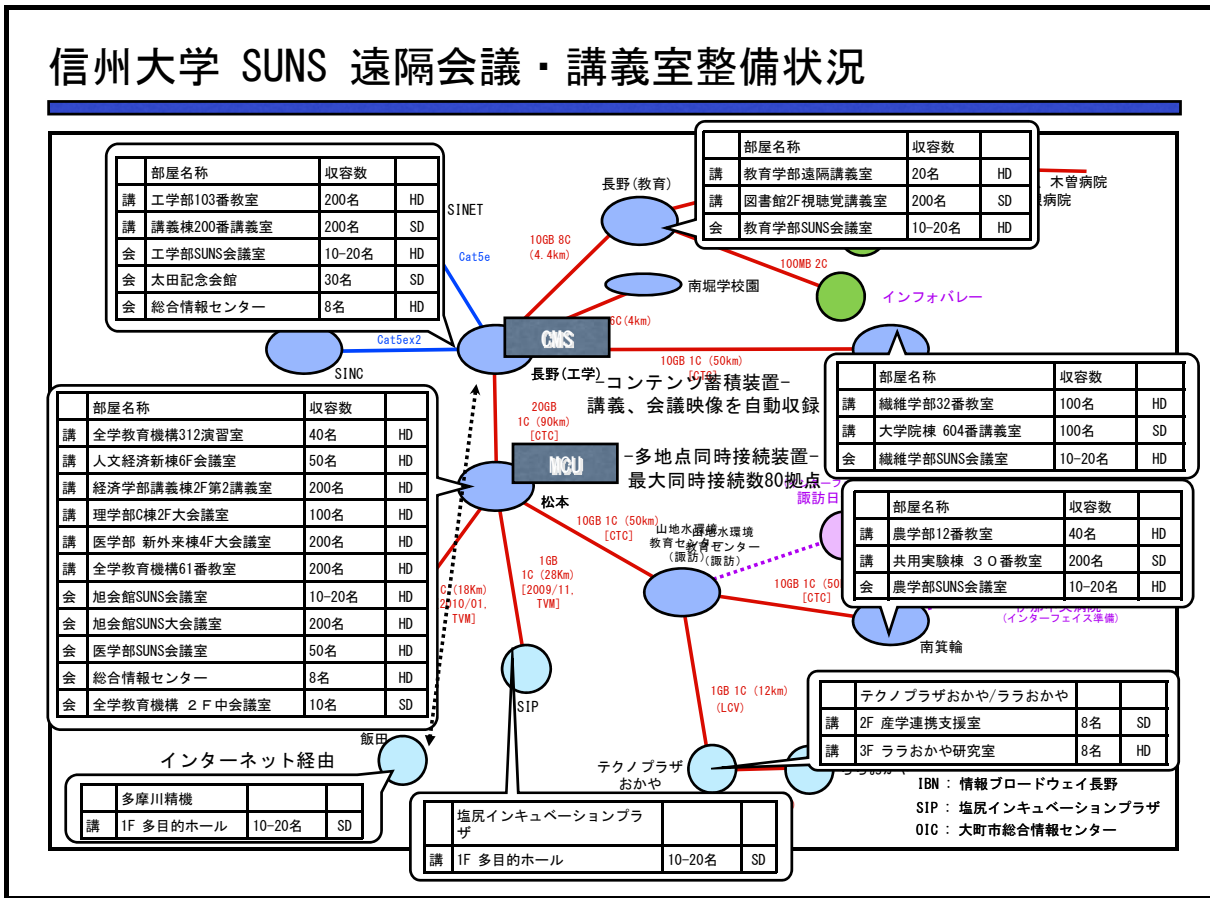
信州大学 SUNS 遠隔会議・講義室整備状況

| | 部屋名称 | 収容数 | |
|---|---|---|---|
| 講 | 工学部103番教室 | 200名 | HD |
| 講 | 講義棟200番講義室 | 200名 | SD |
| 会 | 工学部SUNS会議室 | 10-20名 | HD |
| 会 | 太田記念会館 | 30名 | SD |
| 会 | 総合情報センター | 8名 | HD |

SINET
Cat5e
Cat5ex2
SINC

| | 部屋名称 | 収容数 | |
|---|---|---|---|
| 講 | 教育学部遠隔講義室 | 20名 | HD |
| 講 | 図書館2F視聴覚講義室 | 200名 | SD |
| 会 | 教育学部SUNS会議室 | 10-20名 | HD |

長野(教育)
木曽病院
病院
10GB 8C (4.4km)
南堀学校園
100MB 2C
インフォバレー
6C(4km)
CMS
10GB 1C (50km) [CTC]
長野(工学)
-コンテンツ蓄積装置-
講義、会議映像を自動収録

| | 部屋名称 | 収容数 | |
|---|---|---|---|
| 講 | 繊維学部32番教室 | 100名 | HD |
| 講 | 大学院棟 604番講義室 | 100名 | SD |
| 会 | 繊維学部SUNS会議室 | 10-20名 | HD |

| | 部屋名称 | 収容数 | |
|---|---|---|---|
| 講 | 全学教育機構312演習室 | 40名 | HD |
| 講 | 人文経済新棟6F会議室 | 50名 | HD |
| 講 | 経済学部講義棟2F第2講義室 | 200名 | HD |
| 講 | 理学部C棟2F大会議室 | 100名 | HD |
| 講 | 医学部 新外来棟4F大会議室 | 200名 | HD |
| 講 | 全学教育機構61番教室 | 200名 | HD |
| 会 | 旭会館SUNS会議室 | 10-20名 | HD |
| 会 | 旭会館SUNS大会議室 | 200名 | HD |
| 会 | 医学部SUNS会議室 | 50名 | HD |
| 会 | 総合情報センター | 8名 | HD |
| 会 | 全学教育機構 2F中会議室 | 10名 | SD |

20GB 1C (90km) [CTC]
MCU
-多地点同時接続装置-
最大同時接続数80拠点
松本
諏訪日
10GB 1C (50km) [CTC]
山地水環境教育センター(諏訪)
1GB 1C (28Km) [2009/11, TVM]
C (18Km) 2010/01, TVM]
10GB 1C (50 [CTC]

| | 部屋名称 | 収容数 | |
|---|---|---|---|
| 講 | 農学部12番教室 | 40名 | HD |
| 講 | 共用実験棟 30番教室 | 200名 | SD |
| 会 | 農学部SUNS会議室 | 10-20名 | HD |

(インターフェイス準備)
南箕輪
SIP
1GB 1C (12km) (LCV)
飯田
インターネット経由

| | 多摩川精機 | | |
|---|---|---|---|
| 講 | 1F 多目的ホール | 10-20名 | SD |

| | 塩尻インキュベーションプラザ | | |
|---|---|---|---|
| 講 | 1F 多目的ホール | 10-20名 | SD |

テクノプラザおかや

| | テクノプラザおかや/ララおかや | | |
|---|---|---|---|
| 講 | 2F 産学連携支援室 | 8名 | SD |
| 講 | 3F ララおかや研究室 | 8名 | HD |

IBN : 情報ブロードウェイ長野
SIP : 塩尻インキュベーションプラザ
OIC : 大町市総合情報センター